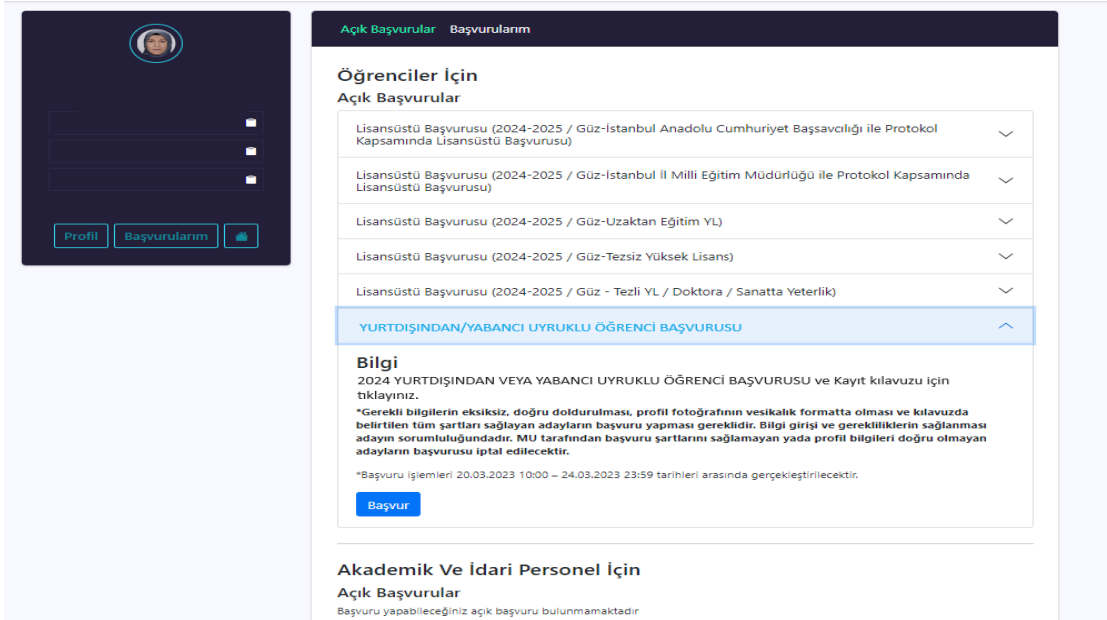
Profil Başvurularım

Açık Başvurular Başvurularım

Öğrenciler İçin

Açık Başvurular

Lisansüstü Başvurusu (2024-2025 / Güz-İstanbul Anadolu Cumhuriyet Başsavcılığı ile Protokol Kapsamında Lisansüstü Başvurusu)

Lisansüstü Başvurusu (2024-2025 / Güz-İstanbul İl Milli Eğitim Müdürlüğü ile Protokol Kapsamında Lisansüstü Başvurusu)

Lisansüstü Başvurusu (2024-2025 / Güz-Uzaktan Eğitim YL)

Lisansüstü Başvurusu (2024-2025 / Güz-Tezsiz Yüksek Lisans)

Lisansüstü Başvurusu (2024-2025 / Güz - Tezli YL / Doktora / Sanatta Yeterlik)

YURTDIŞINDAN/YABANCI UYRUKLU ÖĞRENCİ BAŞVURUSU

Bilgi

2024 YURTDIŞINDAN VEYA YABANCI UYRUKLU ÖĞRENCİ BAŞVURUSU ve Kayıt kılavuzu için tıklayınız.

*Gerekli bilgilerin eksiksiz, doğru doldurulması, profil fotoğrafının vesikalık formatta olması ve kılavuzda belirtilen tüm şartları sağlayan adayların başvuru yapması gereklidir. Bilgi girişi ve gerekliliklerin sağlanması adayın sorumluluğundadır. MU tarafından başvuru şartlarını sağlamayan yada profil bilgileri doğru olmayan adayların başvurusu iptal edilecektir.

*Başvuru işlemleri 20.03.2023 10:00 – 24.03.2023 23:59 tarihleri arasında gerçekleştirilecektir.

Başvur

Akademik Ve İdari Personel İçin

Açık Başvurular

Başvuru yapabileceğiniz açık başvuru bulunmamaktadır